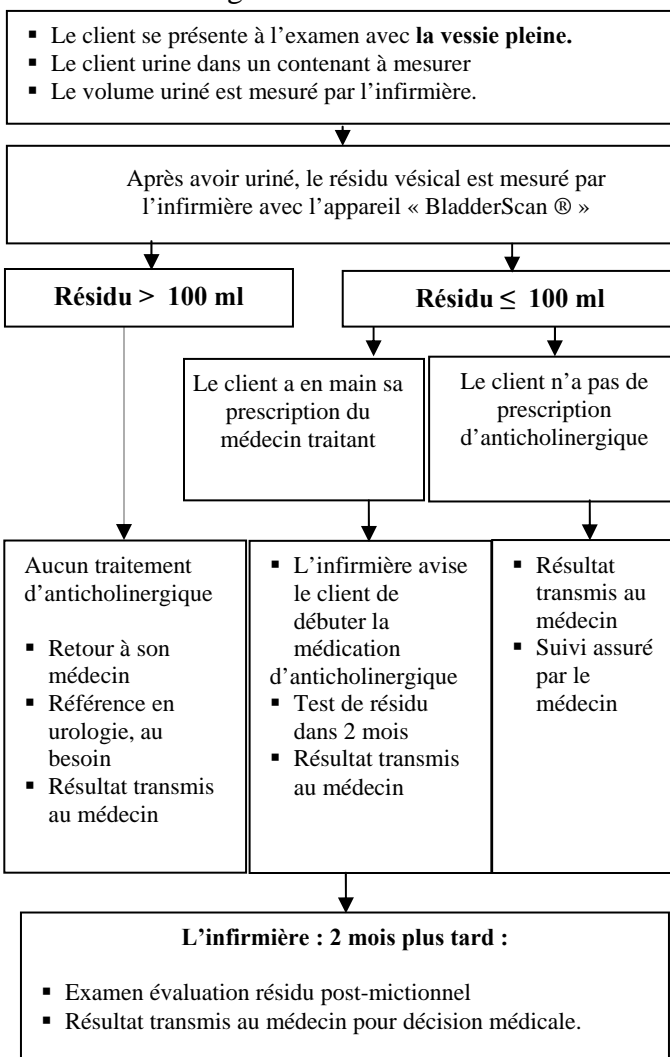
- Le client se présente à l'examen avec **la vessie pleine.**
- Le client urine dans un contenant à mesurer
- Le volume uriné est mesuré par l'infirmière.

Après avoir uriné, le résidu vésical est mesuré par l'infirmière avec l'appareil « BladderScan ® »

**Résidu > 100 ml**

**Résidu ≤ 100 ml**

Le client a en main sa prescription du médecin traitant

Le client n'a pas de prescription d'anticholinergique

Aucun traitement d'anticholinergique

- Retour à son médecin
- Référence en urologie, au besoin
- Résultat transmis au médecin

- L'infirmière avise le client de débuter la médication d'anticholinergique
- Test de résidu dans 2 mois
- Résultat transmis au médecin

- Résultat transmis au médecin
- Suivi assuré par le médecin

**L'infirmière : 2 mois plus tard :**

- Examen évaluation résidu post-mictionnel
- Résultat transmis au médecin pour décision médicale.